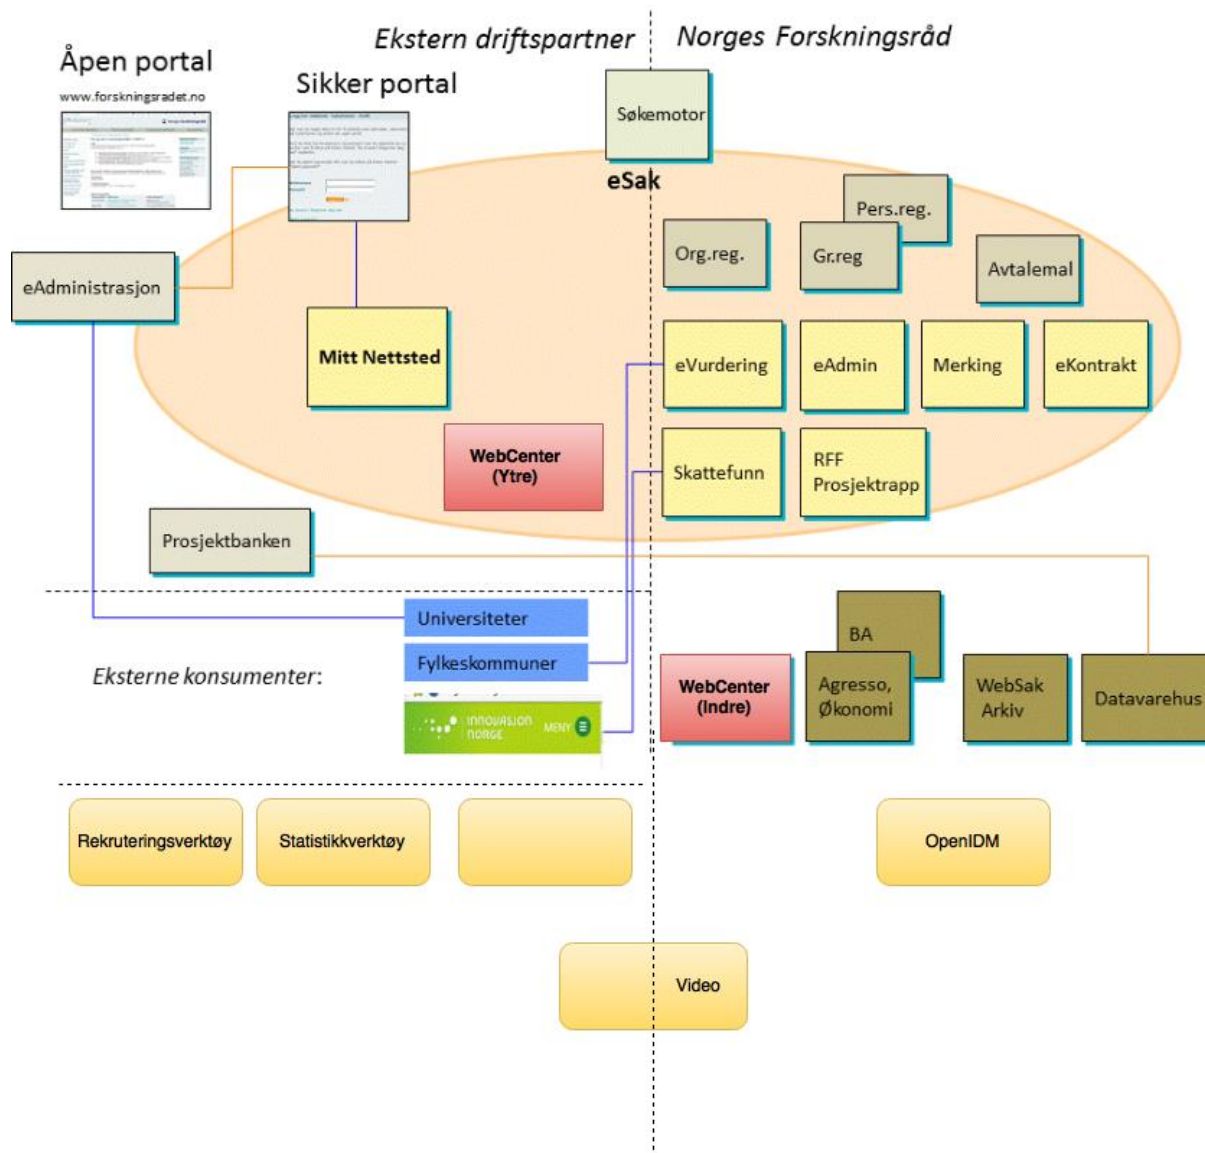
Ekstern driftspartner

Norges Forskningsråd

Åpen portal

www.forskningsradet.no

Sikker portal

Søkemotor

eSak

Pers.reg.

Org.reg.

Gr.reg

Avtalemal

eAdministrasjon

Mitt Nettsted

eVurdering

eAdmin

Merking

eKontrakt

WebCenter (Ytre)

Skattefunn

RFF Prosjektrapp

Prosjektbanken

Universiteter

Fylkeskommuner

Eksterne konsumenter:

INNOVASJON NORGE MENY

BA

WebCenter (Indre)

Agresso, Økonomi

WebSak Arkiv

Datavarehus

Rekruteringsverktøy

Statistikkverktøy

OpenIDM

Video